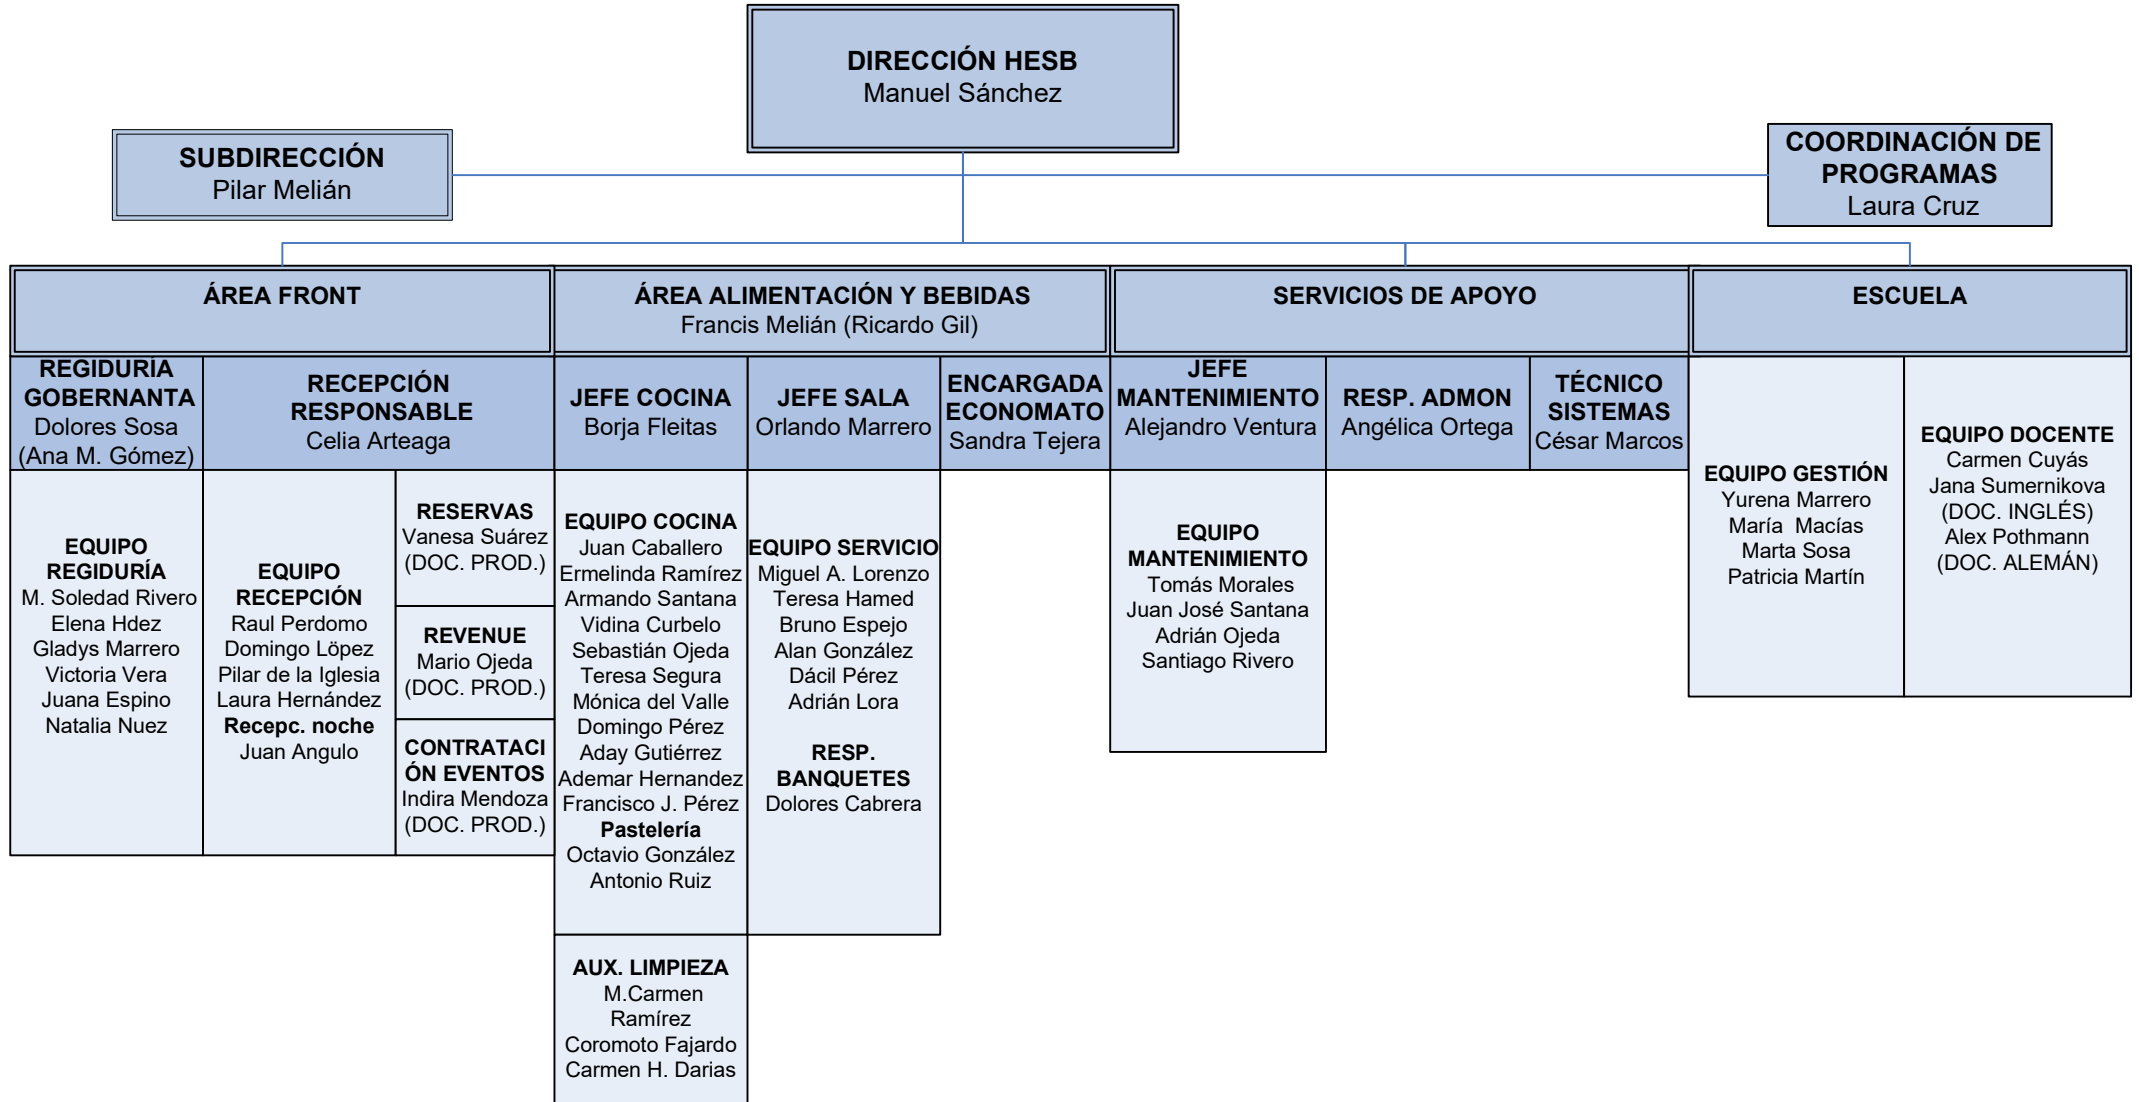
DIRECCIÓN HESB
Manuel Sánchez

SUBDIRECCIÓN
Pilar Melián

COORDINACIÓN DE PROGRAMAS
Laura Cruz

ÁREA FRONT

REGIDURIA GOBERNANTA
Dolores Sosa
(Ana M. Gómez)

EQUIPO REGIDURÍA
M. Soledad Rivero
Elena Hdez
Gladys Marrero
Victoria Vera
Juana Espino
Natalia Nuez

RECEPCIÓN RESPONSABLE
Celia Arteaga

EQUIPO RECEPCIÓN
Raul Perdomo
Domingo López
Pilar de la Iglesia
Laura Hernández
Recepc. noche
Juan Angulo

RESERVAS
Vanesa Suárez
(DOC. PROD.)

REVENUE
Mario Ojeda
(DOC. PROD.)

CONTRATACIÓN EVENTOS
Indira Mendoza
(DOC. PROD.)

ÁREA ALIMENTACIÓN Y BEBIDAS
Francis Melián (Ricardo Gil)

JEFE COCINA
Borja Fleitas

EQUIPO COCINA
Juan Caballero
Ermelinda Ramírez
Armando Santana
Vidina Curbelo
Sebastián Ojeda
Teresa Segura
Mónica del Valle
Domingo Pérez
Aday Gutiérrez
Ademar Hernandez
Francisco J. Pérez
Pastelería
Octavio González
Antonio Ruiz

AUX. LIMPIEZA
M.Carmen Ramírez
Coromoto Fajardo
Carmen H. Darias

JEFE SALA
Orlando Marrero

EQUIPO SERVICIO
Miguel A. Lorenzo
Teresa Hamed
Bruno Espejo
Alan González
Dácil Pérez
Adrián Lora

RESP. BANQUETES
Dolores Cabrera

ENCARGADA ECONOMATO
Sandra Tejera

SERVICIOS DE APOYO

JEFE MANTENIMIENTO
Alejandro Ventura

EQUIPO MANTENIMIENTO
Tomás Morales
Juan José Santana
Adrián Ojeda
Santiago Rivero

RESP. ADMON
Angélica Ortega

TÉCNICO SISTEMAS
César Marcos

ESCUELA

EQUIPO GESTIÓN
Yurena Marrero
María Macías
Marta Sosa
Patricia Martín

EQUIPO DOCENTE
Carmen Cuyás
Jana Sumernikova
(DOC. INGLÉS)
Alex Pothmann
(DOC. ALEMÁN)